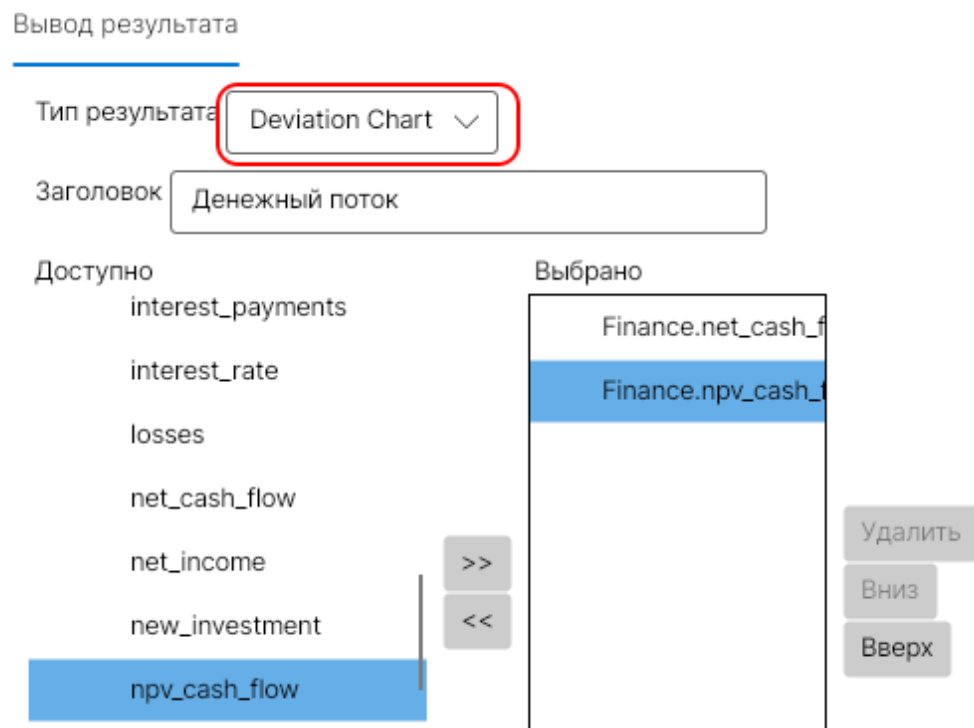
Вывод результата

Тип результата Deviation Chart

Заголовок Денежный поток

Доступно
interest_payments
interest_rate
losses
net_cash_flow
net_income
new_investment
npv_cash_flow

>>
<<

Выбрано
Finance.net_cash_f
Finance.npv_cash_f

Удалить
Вниз
Вверх